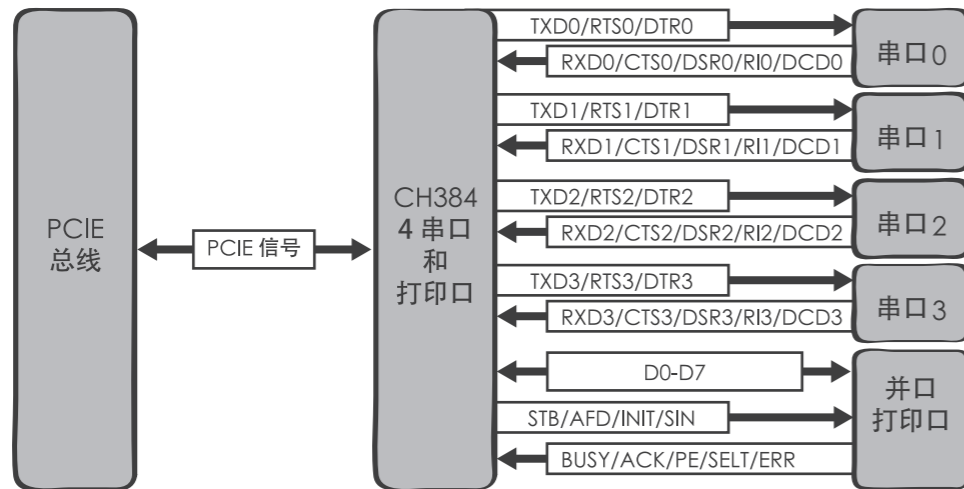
PCIE
总线

PCIE 信号

CH384
4 串口
和
打印口

TXD0/RTS0/DTR0
RXD0/CTS0/DSR0/RI0/DCD0
串口0

TXD1/RTS1/DTR1
RXD1/CTS1/DSR1/RI1/DCD1
串口1

TXD2/RTS2/DTR2
RXD2/CTS2/DSR2/RI2/DCD2
串口2

TXD3/RTS3/DTR3
RXD3/CTS3/DSR3/RI3/DCD3
串口3

D0-D7
STB/AFD/INIT/SIN
BUSY/ACK/PE/SELT/ERR
并口
打印口